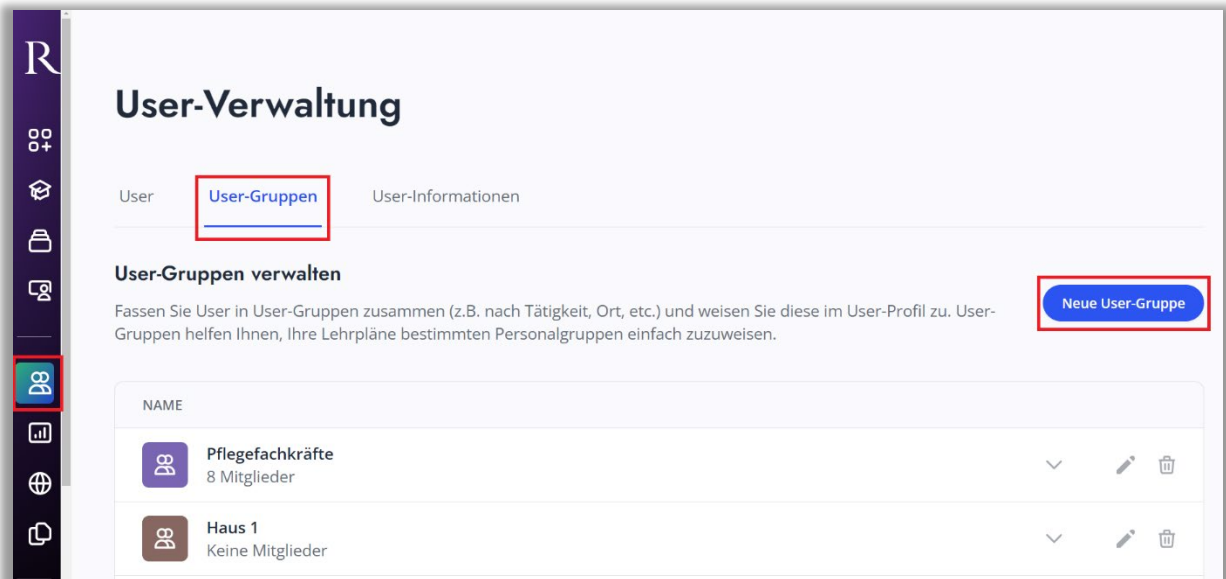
R

User-Verwaltung

User User-Gruppen User-Informationen

User-Gruppen verwalten

Fassen Sie User in User-Gruppen zusammen (z.B. nach Tätigkeit, Ort, etc.) und weisen Sie diese im User-Profil zu. User-Gruppen helfen Ihnen, Ihre Lehrpläne bestimmten Personalgruppen einfach zuzuweisen.

Neue User-Gruppe

NAME

Pflegefachkräfte
8 Mitglieder

Haus 1
Keine Mitglieder